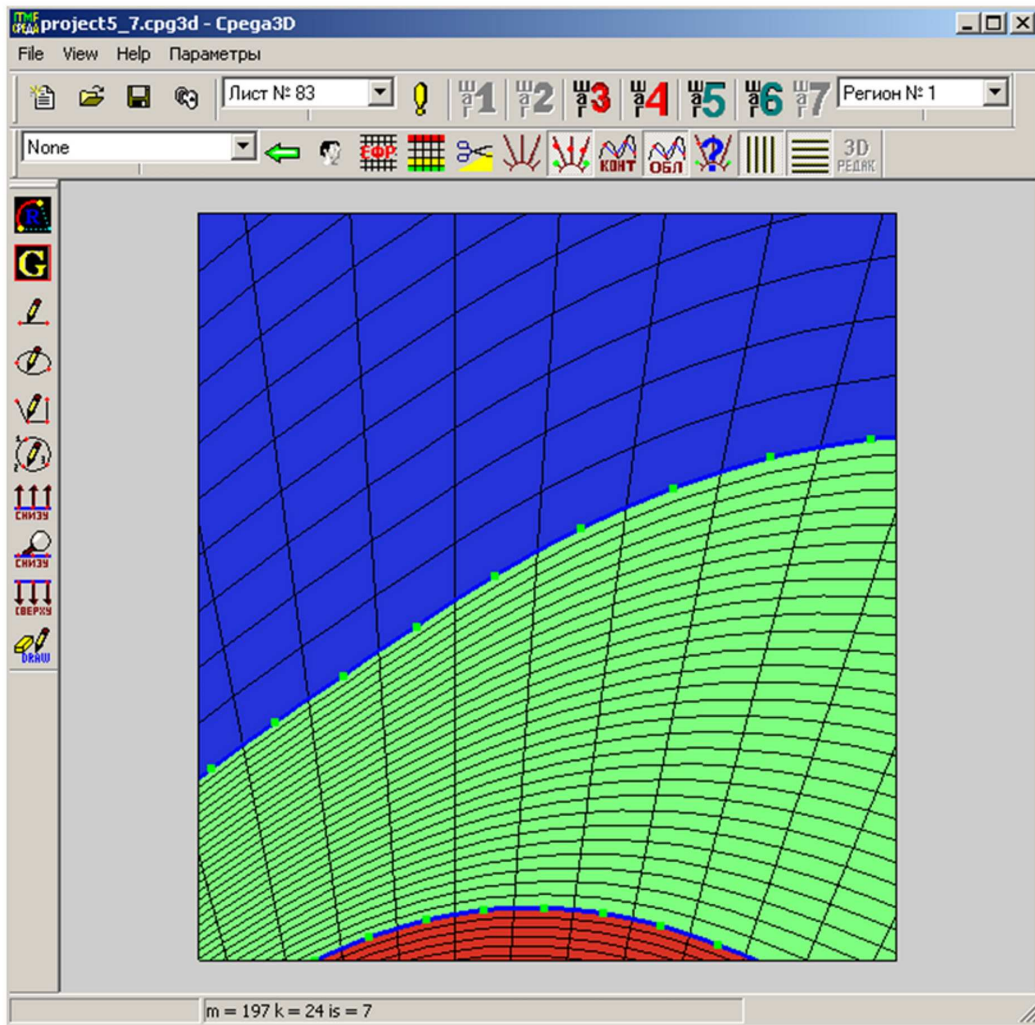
ITMF СРЕДА project5_7.cpg3d - Среда3D

File View Help Параметры

Лист № 83

Ш а г 1 Ш а г 2 Ш а г 3 Ш а г 4 Ш а г 5 Ш а г 6 Ш а г 7

Регион № 1

None

ЕФР

КОНТ ОБЛ

3D РЕДАК

R

G

СНИЗУ

СНИЗУ

СВЕРХУ

DRAW

m = 197 k = 24 is = 7